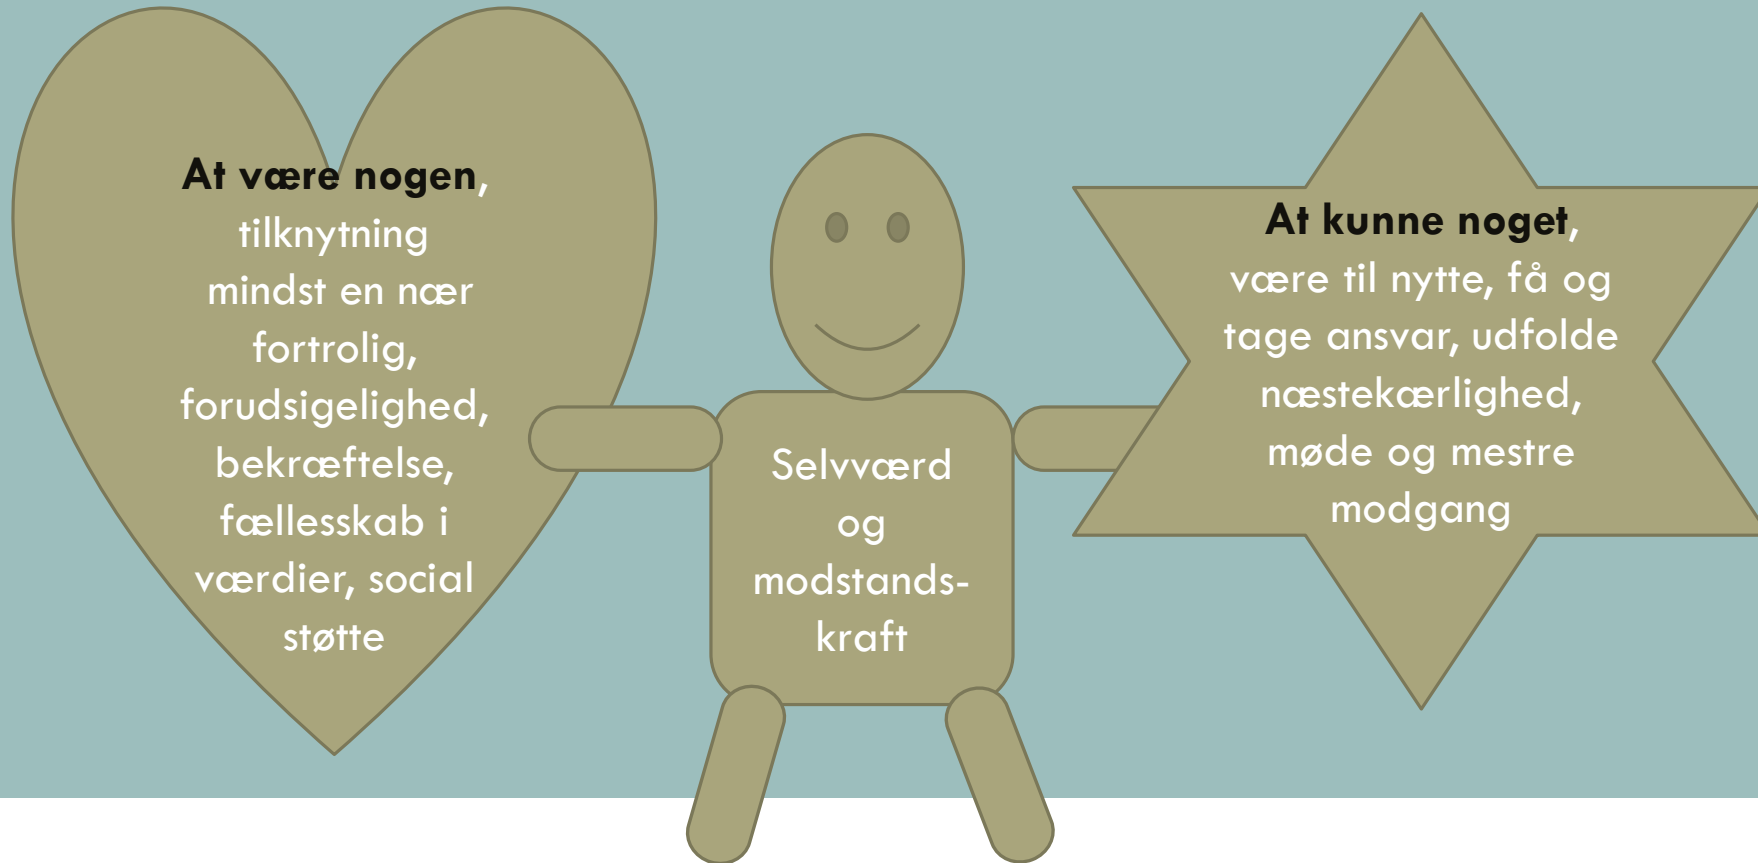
**At være nogen,** tilknytning mindst en nær fortrolig, forudsigelighed, bekræftelse, fællesskab i værdier, social støtte

Selvværd og modstandskraft

**At kunne noget,** være til nytte, få og tage ansvar, udfolde næstekærlighed, møde og mestre modgang